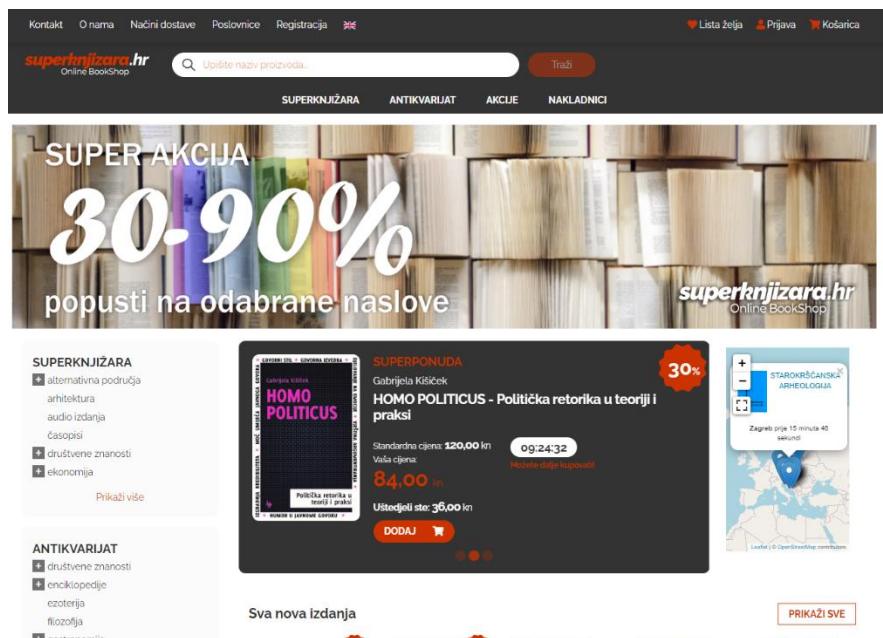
Kontakt O nama Načini dostave Poslovnice Registracija

Lista želja Prijava Košarica

superknjizara.hr Online BookShop

Upišite naziv proizvoda...

Traži

SUPERKNJIŽARA ANTIKVARIJAT AKCIJE NAKLADNICI

SUPER AKCIJA 30-90% popusti na odabrane naslove

superknjizara.hr Online BookShop

SUPERKNJIŽARA

alternativna područja
arhitektura
audio izdanja
časopisi
društvene znanosti
ekonomija

Prikaži više

ANTIKVARIJAT

društvene znanosti
enciklopedije
ezoterija
filozofija
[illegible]

GOVORNI STIL • GOVORNA IZVEDBA
Gabrijela Kišiček
HOMO POLITICUS
Politička retorika u teoriji i praksi
HUMOR U JAVNOME GOVORU

SUPERPONUDA

30%

Gabrijela Kišiček

HOMO POLITICUS - Politička retorika u teoriji i praksi

Standardna cijena: 120,00 kn
Vaša cijena:

09:24:32

Možete dalje kupovati!

84,00 kn

Uštedjeli ste: 36,00 kn

DODAJ

+
−

STAROKRŠĆANSKA ARHEOLOGIJA

Zagreb prije 15 minuta 46 sekundi

Leaflet | © OpenStreetMap contributors

Sva nova izdanja

PRIKAŽI SVE